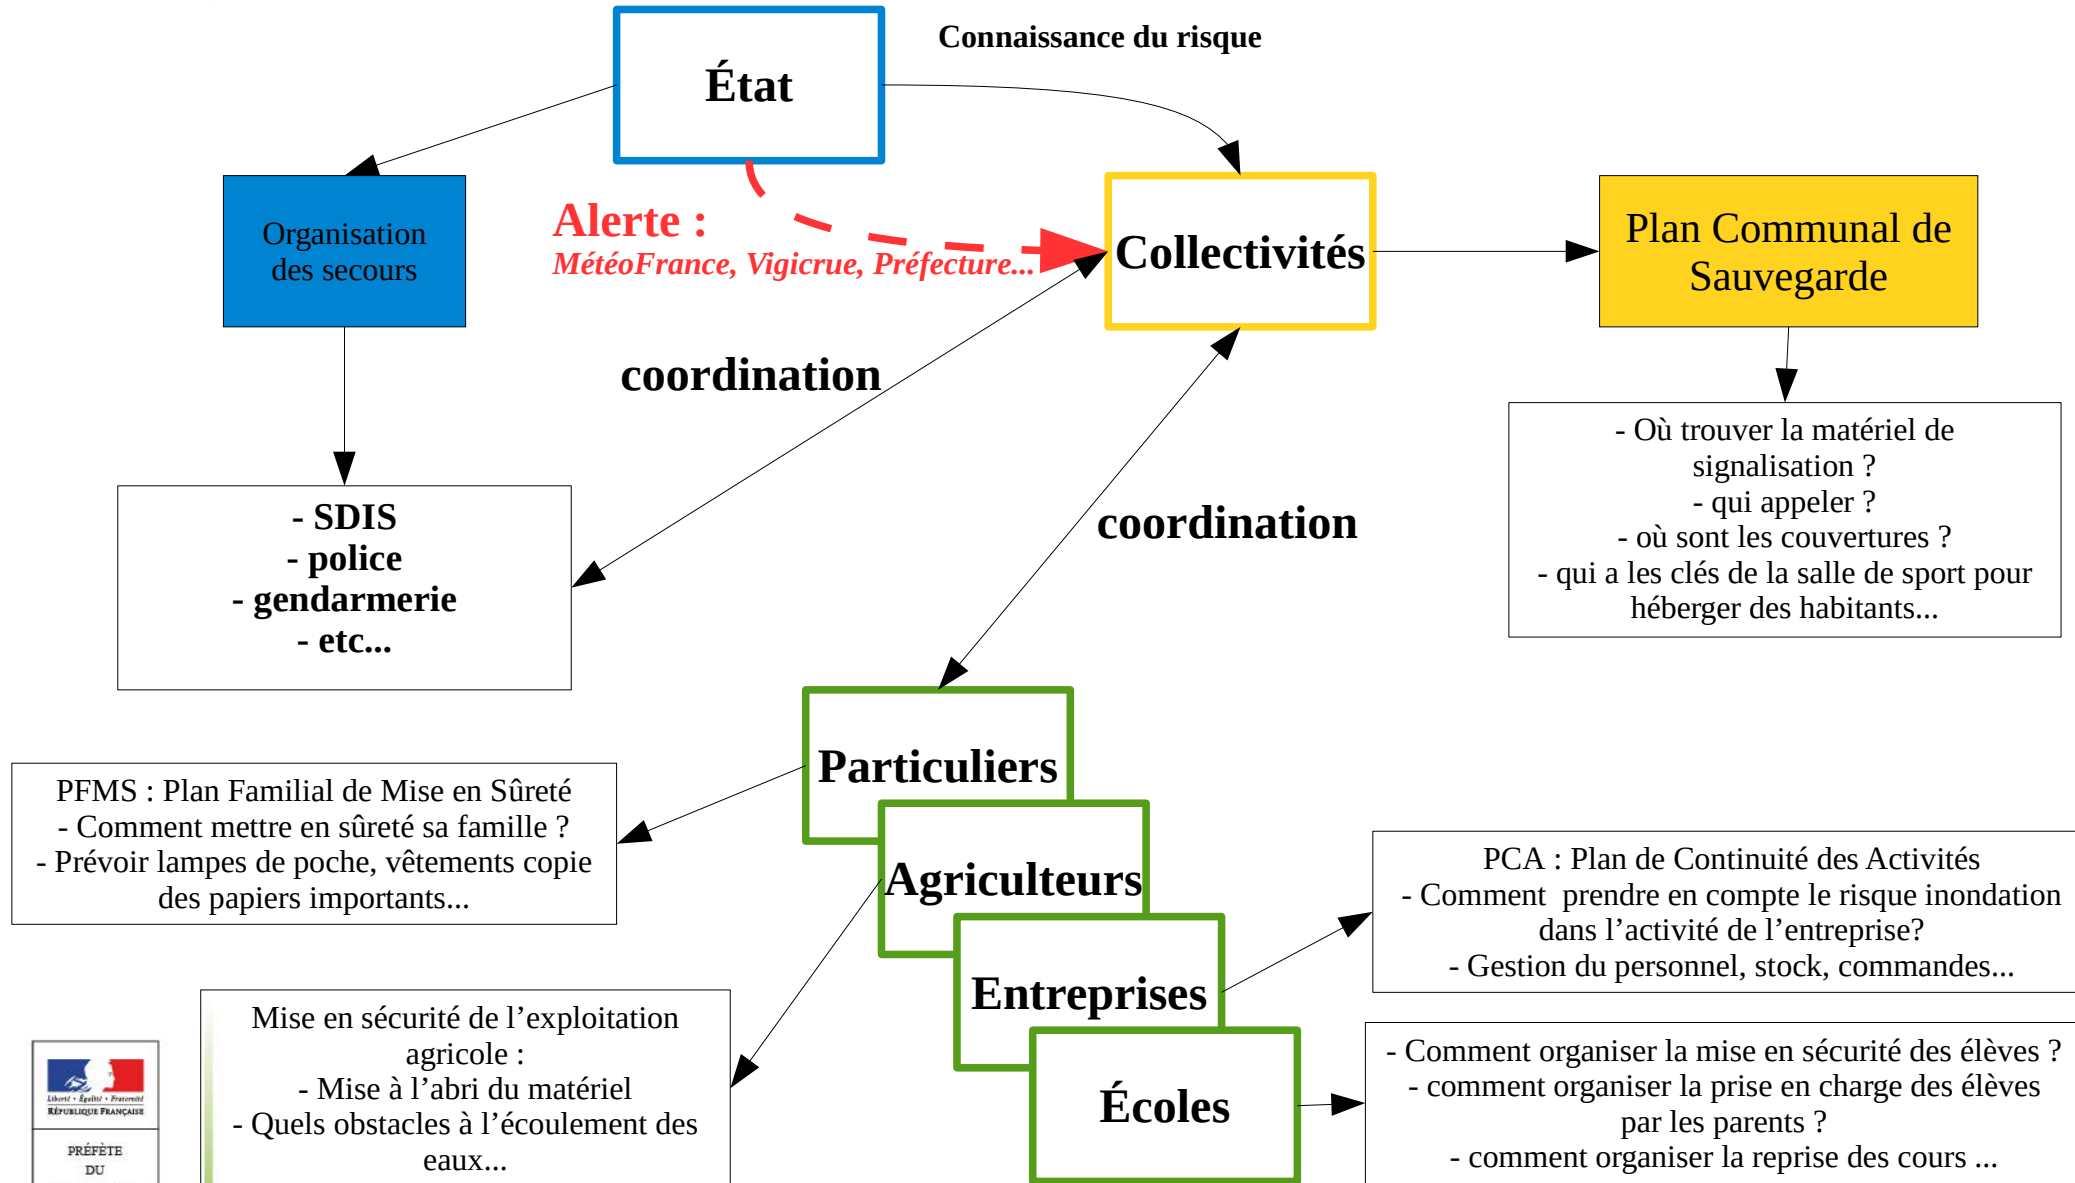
État

Connaissance du risque

Organisation des secours

Alerte :
MétéoFrance, Vigicrue, Préfecture...

Collectivités

Plan Communal de Sauvegarde

coordination

- Où trouver la matériel de signalisation ?
- qui appeler ?
- où sont les couvertures ?
- qui a les clés de la salle de sport pour héberger des habitants...

- SDIS
- police
- gendarmerie
- etc...

coordination

Particuliers

PFMS : Plan Familial de Mise en Sûreté
- Comment mettre en sûreté sa famille ?
- Prévoir lampes de poche, vêtements copie des papiers importants...

Agriculteurs

PCA : Plan de Continuité des Activités
- Comment prendre en compte le risque inondation dans l'activité de l'entreprise?
- Gestion du personnel, stock, commandes...

Entreprises

Mise en sécurité de l'exploitation agricole :
- Mise à l'abri du matériel
- Quels obstacles à l'écoulement des eaux...

Écoles

- Comment organiser la mise en sécurité des élèves ?
- comment organiser la prise en charge des élèves par les parents ?
- comment organiser la reprise des cours ...

Liberté • Égalité • Fraternité
RÉPUBLIQUE FRANÇAISE
PRÉFÈTE
DU